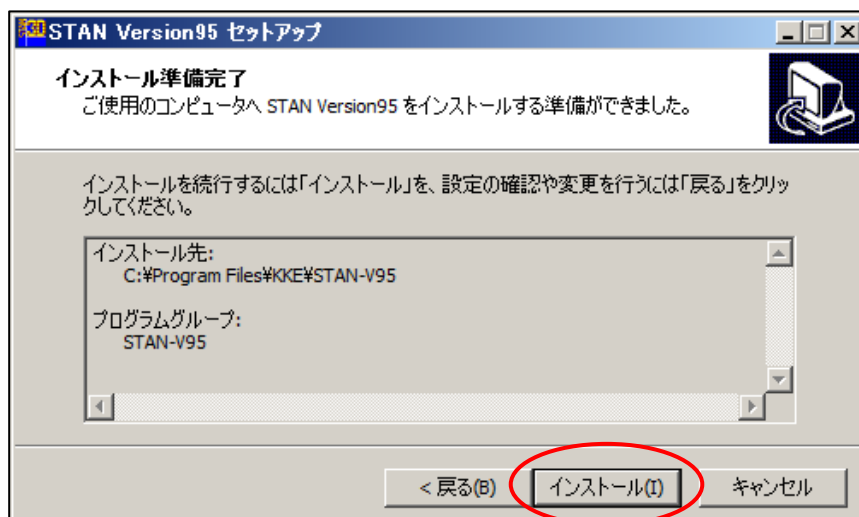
STAN Version95 セットアップ

インストール準備完了
ご使用のコンピュータへ STAN Version95 をインストールする準備ができました。

インストールを続行するには「インストール」を、設定の確認や変更を行うには「戻る」をクリックしてください。

インストール先:
C:¥Program Files¥KKE¥STAN-V95

プログラムグループ:
STAN-V95

< 戻る(B)　インストール(I)　キャンセル